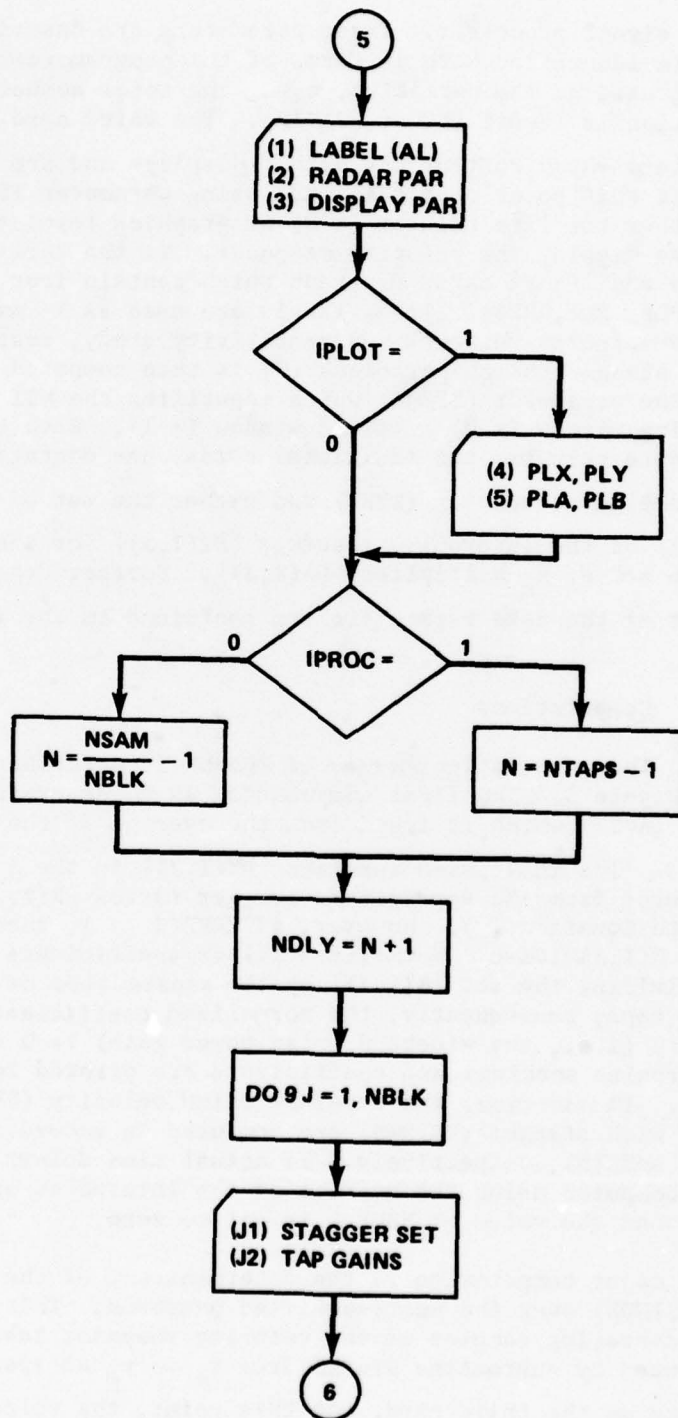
5

(1) LABEL (AL)
(2) RADAR PAR
(3) DISPLAY PAR

IPLOT =

1

0

(4) PLX, PLY
(5) PLA, PLB

0

IPROC =

1

$N = \frac{NSAM}{NBLK} - 1$

N = NTAPS − 1

NDLY = N + 1

DO 9 J = 1, NBLK

(J1) STAGGER SET
(J2) TAP GAINS

6